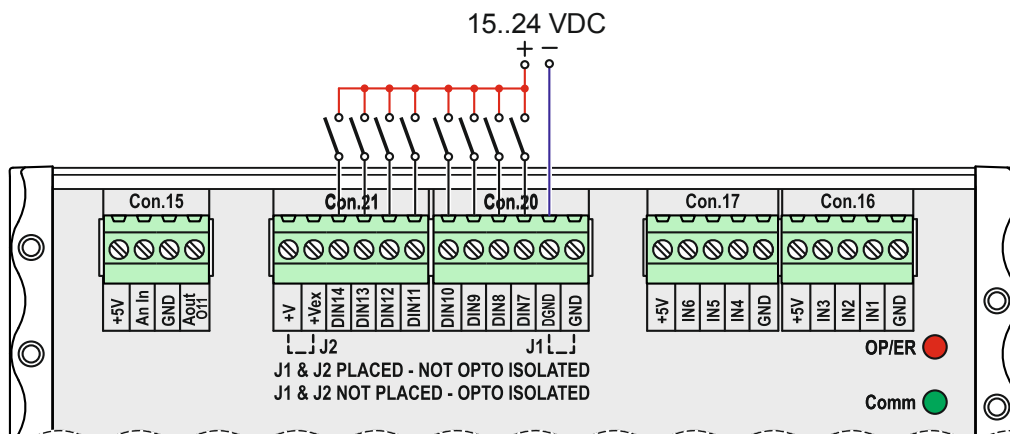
15..24 VDC

+ −

Con.15

+5V An In GND Aout O11

Con.21

+V +Vex DIN14 DIN13 DIN12 DIN11

J2

Con.20

DIN10 DIN9 DIN8 DIN7 DGND GND

J1

Con.17

+5V IN6 IN5 IN4 GND

Con.16

+5V IN3 IN2 IN1 GND

J1 & J2 PLACED - NOT OPTO ISOLATED
J1 & J2 NOT PLACED - OPTO ISOLATED

OP/ER

Comm